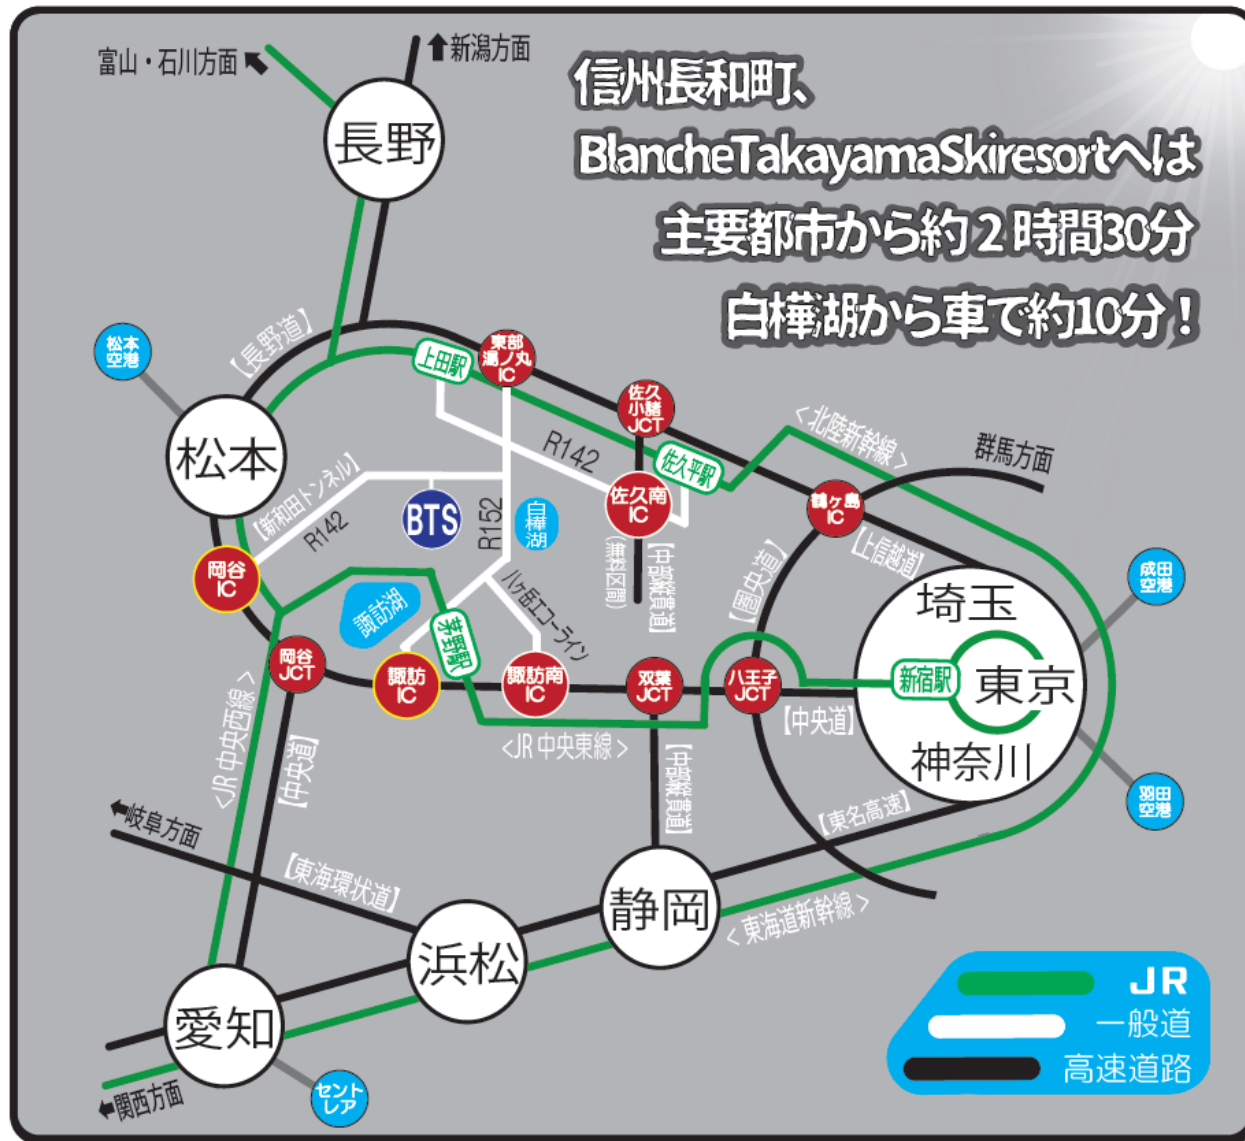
信州長和町、
BlancheTakayamaSkiresortへは
主要都市から約２時間30分
白樺湖から車で約10分！

富山・石川方面
新潟方面
長野
松本空港
【長野道】
上田駅
東部湯ノ丸IC
佐久小諸JCT
R142
佐久平駅
＜北陸新幹線＞
群馬方面
松本
【新和田トンネル】
R142
BTS
R152
白樺湖
佐久南IC
（無料区間）
【中部横断道】
【圏央道】
鶴ヶ島IC
【上信越道】
成田空港
岡谷IC
諏訪湖
茅野駅
ビーナスライン
埼玉
新宿駅
東京
神奈川
岡谷JCT
諏訪IC
諏訪南IC
双葉JCT
八王子JCT
【中央道】
＜JR中央西線＞
【中央道】
＜JR中央東線＞
【中部横断道】
羽田空港
岐阜方面
【東名高速】
【東海環状道】
静岡
＜東海道新幹線＞
浜松
愛知
セントレア
関西方面
JR
一般道
高速道路